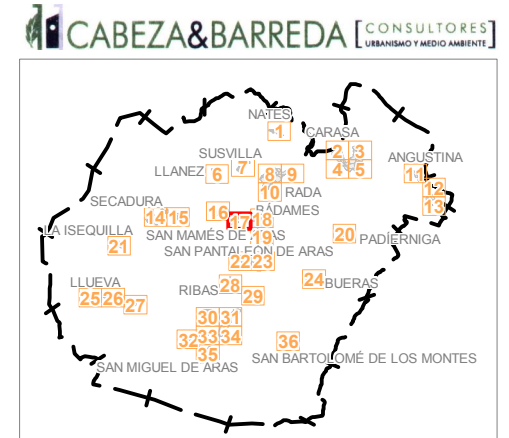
CABEZA&BARREDA [CONSULTORES] URBANISMO Y MEDIO AMBIENTE

NATES 1
CARASA 2 3 4 5
SUSVILLA 7
LLANEZ 6
8 9
10 RADA
ANGUSTINA 11 12 13
SECADURA
14 15
16 17 18
RÁDAMES
LA ISEQUILLA 21
SAN MAMÉS DE ARAS 19
SAN PANTALEÓN DE ARAS
20 PADIERNIGA
22 23
24 BUERAS
LLUEVA 25 26 27
RIBAS 28 29
30 31
32 33 34
35
36
SAN BARTOLOMÉ DE LOS MONTES
SAN MIGUEL DE ARAS